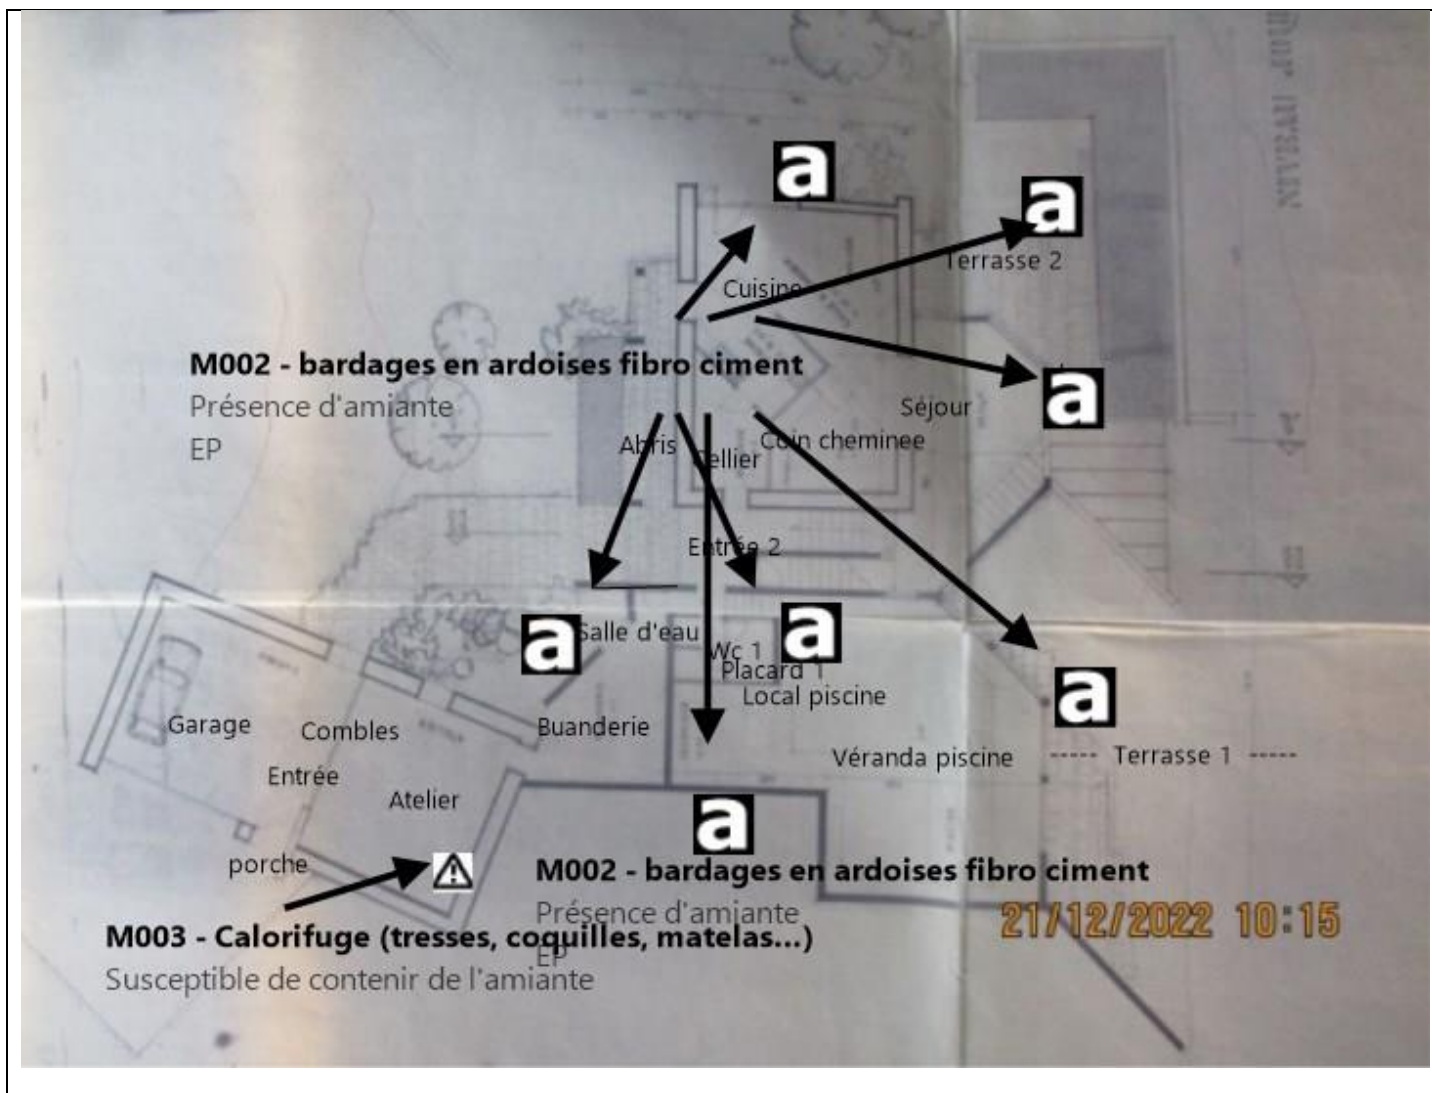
a

a

Terrasse 2

Cuisine

M002 - bardages en ardoises fibro ciment
Présence d'amiante
EP

a

Séjour

Abris

Cellier

Coin cheminee

Entrée 2

a

Salle d'eau

a

Wc 1

Placard 1

Local piscine

a

Garage

Combles

Buanderie

Entrée

Atelier

Véranda piscine

----- Terrasse 1 -----

a

porche

⚠

M002 - bardages en ardoises fibro ciment
Présence d'amiante
EP

21/12/2022 10:15

M003 - Calorifuge (tresses, coquilles, matelas...)
Susceptible de contenir de l'amiante